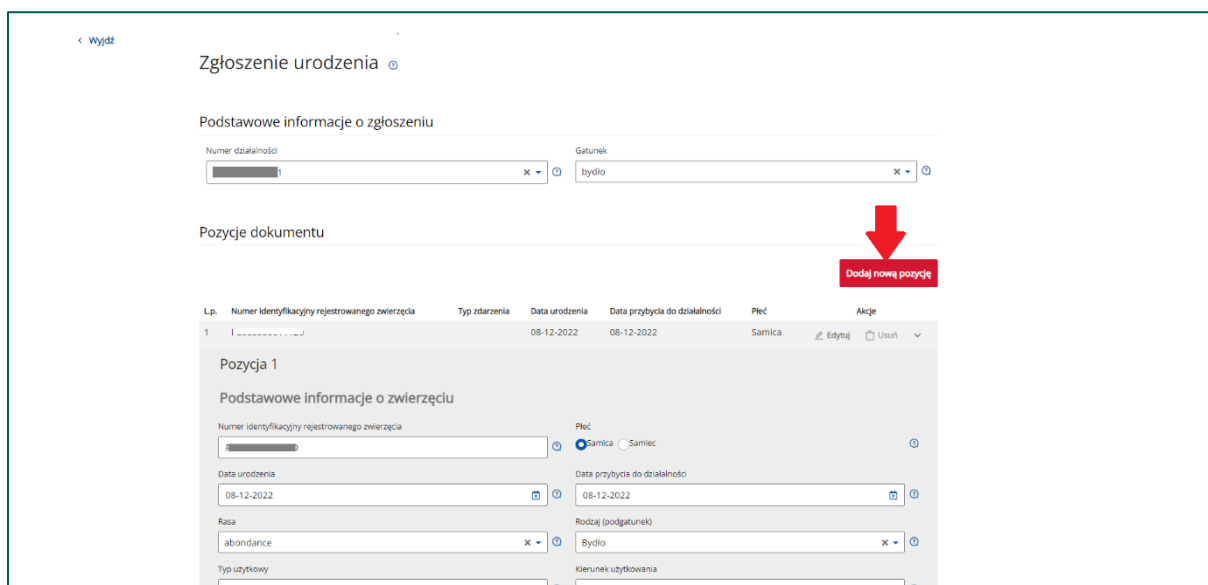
< Wyjdź

Zgłoszenie urodzenia

Podstawowe informacje o zgłoszeniu

Numer działalności
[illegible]1

Gatunek
bydło

Pozycje dokumentu

Dodaj nową pozycję

| L.p. | Numer identyfikacyjny rejestrowanego zwierzęcia | Typ zdarzenia | Data urodzenia | Data przybycia do działalności | Płeć | Akcje |
|---|---|---|---|---|---|---|
| 1 | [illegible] | | 08-12-2022 | 08-12-2022 | Samica | Edytuj Usuń |

Pozycja 1

Podstawowe informacje o zwierzęciu

Numer identyfikacyjny rejestrowanego zwierzęcia
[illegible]

Płeć
Samica Samiec

Data urodzenia
08-12-2022

Data przybycia do działalności
08-12-2022

Rasa
abondance

Rodzaj (podgatunek)
Bydło

Typ użytkowy

Kierunek użytkowania